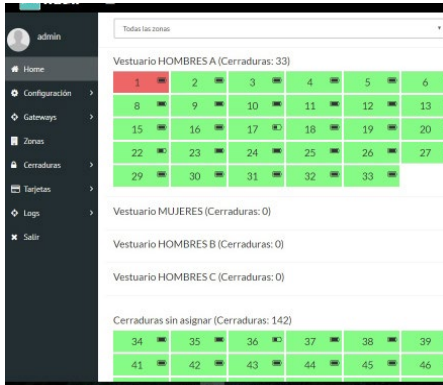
admin

Home
Configuración
Gateways
Zonas
Cerraduras
Tarjetas
Logs
Salir

Todas las zonas

Vestuario HOMBRES A (Cerraduras: 33)

| 1 | 2 | 3 | 4 | 5 | 6 |
|---|---|---|---|---|---|
| 8 | 9 | 10 | 11 | 12 | 13 |
| 15 | 16 | 17 | 18 | 19 | 20 |
| 22 | 23 | 24 | 25 | 26 | 27 |
| 29 | 30 | 31 | 32 | 33 | |

Vestuario MUJERES (Cerraduras: 0)

Vestuario HOMBRES B (Cerraduras: 0)

Vestuario HOMBRES C (Cerraduras: 0)

Cerraduras sin asignar (Cerraduras: 142)

| 34 | 35 | 36 | 37 | 38 | 39 |
|---|---|---|---|---|---|
| 41 | 42 | 43 | 44 | 45 | 46 |